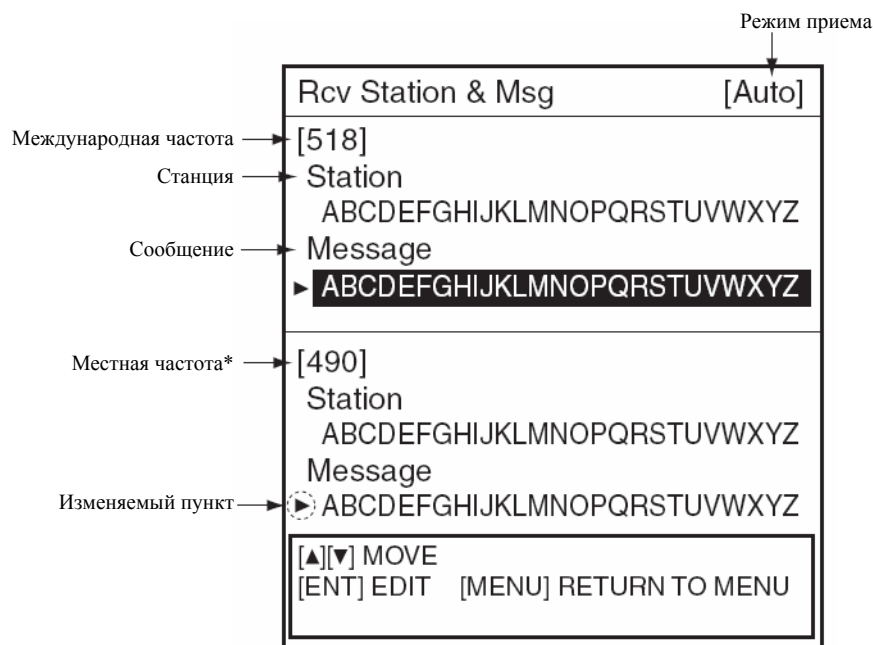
Режим приема

Rcv Station & Msg [Auto]

Международная частота
[518]

Станция
Station
ABCDEFGHIJKLMNOPQRSTUVWXYZ

Сообщение
Message
► ABCDEFGHIJKLMNOPQRSTUVWXYZ

Местная частота*
[490]
Station
ABCDEFGHIJKLMNOPQRSTUVWXYZ
Message

Изменяемый пункт
► ABCDEFGHIJKLMNOPQRSTUVWXYZ

[▲][▼] MOVE
[ENT] EDIT [MENU] RETURN TO MENU